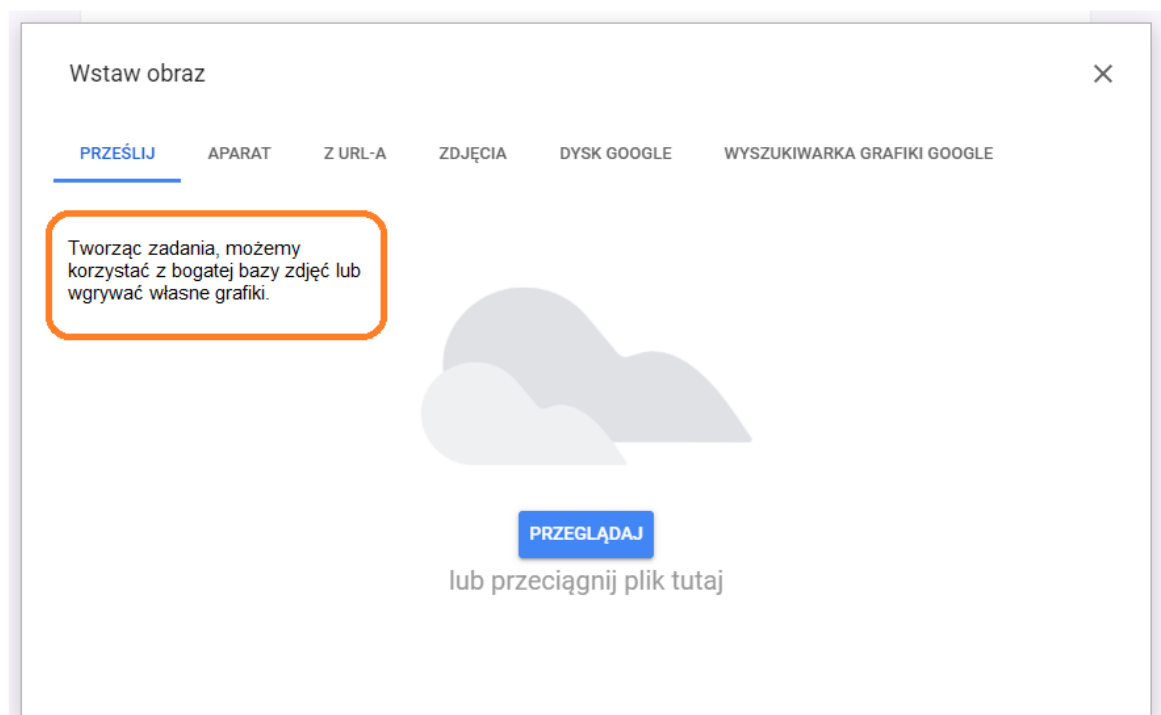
Wstaw obraz

×

PRZEŚLIJ APARAT Z URL-A ZDJĘCIA DYSK GOOGLE WYSZUKIWARKA GRAFIKI GOOGLE

Tworząc zadania, możemy korzystać z bogatej bazy zdjęć lub wgrywać własne grafiki.

PRZEGLĄDAJ

lub przeciągnij plik tutaj